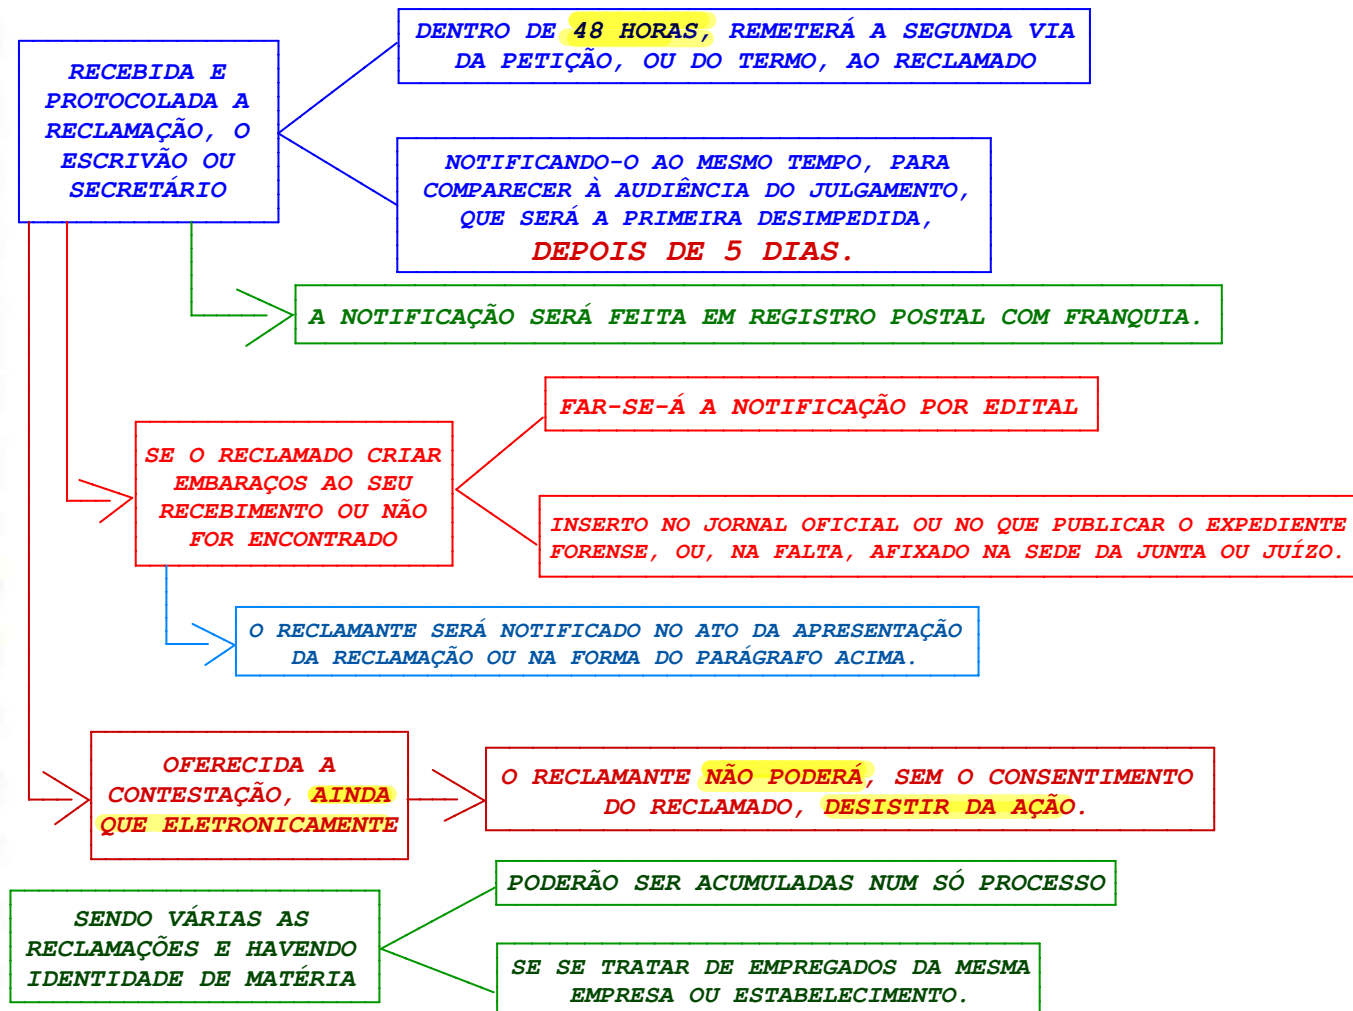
RECEBIDA E PROTOCOLADA A RECLAMAÇÃO, O ESCRIVÃO OU SECRETÁRIO

DENTRO DE 48 HORAS, REMETERÁ A SEGUNDA VIA DA PETIÇÃO, OU DO TERMO, AO RECLAMADO

NOTIFICANDO-O AO MESMO TEMPO, PARA COMPARECER À AUDIÊNCIA DO JULGAMENTO, QUE SERÁ A PRIMEIRA DESIMPEDIDA, DEPOIS DE 5 DIAS.

A NOTIFICAÇÃO SERÁ FEITA EM REGISTRO POSTAL COM FRANQUIA.

SE O RECLAMADO CRIAR EMBARAÇOS AO SEU RECEBIMENTO OU NÃO FOR ENCONTRADO

FAR-SE-Á A NOTIFICAÇÃO POR EDITAL

INSERTO NO JORNAL OFICIAL OU NO QUE PUBLICAR O EXPEDIENTE FORENSE, OU, NA FALTA, AFIXADO NA SEDE DA JUNTA OU JUÍZO.

O RECLAMANTE SERÁ NOTIFICADO NO ATO DA APRESENTAÇÃO DA RECLAMAÇÃO OU NA FORMA DO PARÁGRAFO ACIMA.

OFERECIDA A CONTESTAÇÃO, AINDA QUE ELETRONICAMENTE

O RECLAMANTE NÃO PODERÁ, SEM O CONSENTIMENTO DO RECLAMADO, DESISTIR DA AÇÃO.

SENDO VÁRIAS AS RECLAMAÇÕES E HAVENDO IDENTIDADE DE MATÉRIA

PODERÃO SER ACUMULADAS NUM SÓ PROCESSO

SE SE TRATAR DE EMPREGADOS DA MESMA EMPRESA OU ESTABELECIMENTO.